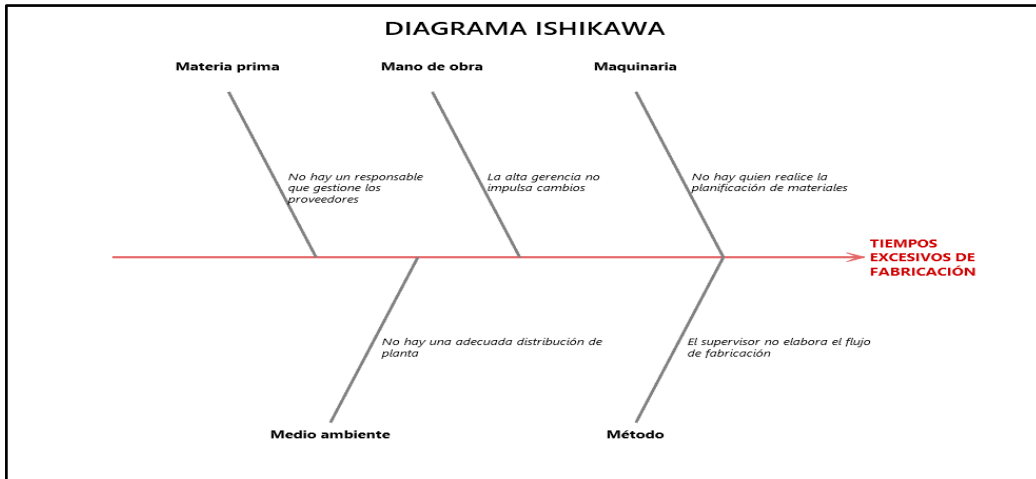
DIAGRAMA ISHIKAWA

Materia prima

Mano de obra

Maquinaria

No hay un responsable que gestione los proveedores

La alta gerencia no impulsa cambios

No hay quien realice la planificación de materiales

TIEMPOS EXCESIVOS DE FABRICACIÓN

No hay una adecuada distribución de planta

El supervisor no elabora el flujo de fabricación

Medio ambiente

Método